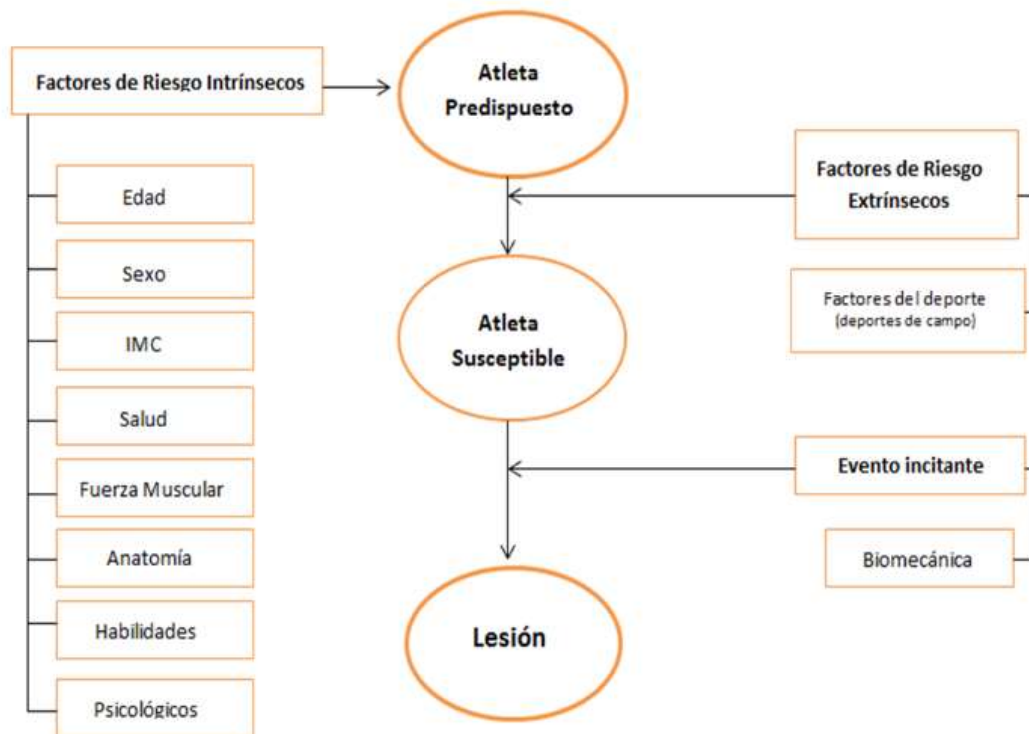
Factores de Riesgo Intrínsecos

Edad

Sexo

IMC

Salud

Fuerza Muscular

Anatomía

Habilidades

Psicológicos

Atleta Predispuesto

Atleta Susceptible

Lesión

Factores de Riesgo Extrínsecos

Factores del deporte (deportes de campo)

Evento incitante

Biomecánica